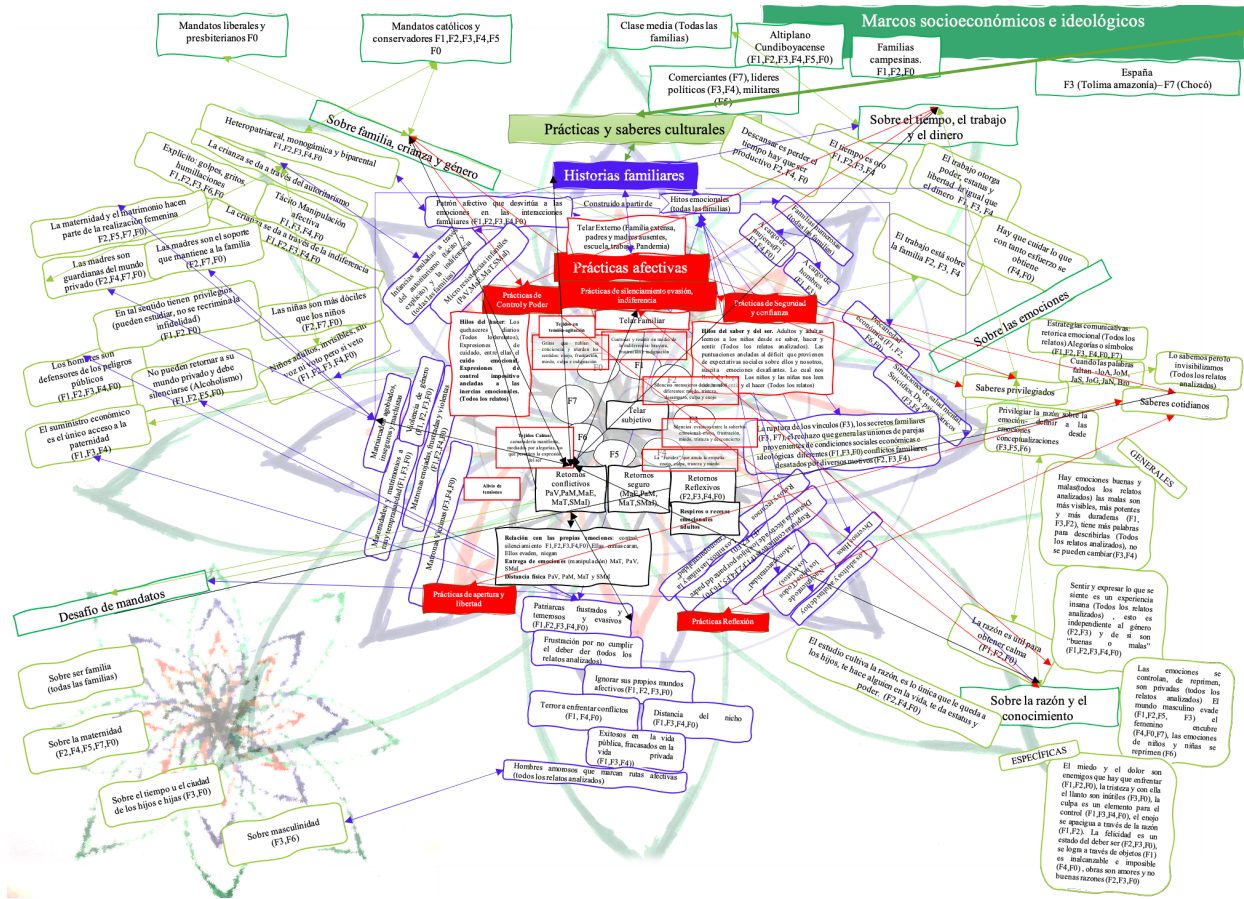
Marcos socioeconómicos e ideológicos

Mandatos liberales y presbiterianos F0

Mandatos católicos y conservadores F1,F2,F3,F4,F5 F0

Clase media (Todas las familias)

Altiplano Cundiboyacense (F1,F2,F3,F4,F5,F0)

Familias campesinas. F1,F2,F0

España F3 (Tolima amazonía)– F7 (Chocó)

Comerciantes (F7), líderes políticos (F3,F4), militares (F5)

Prácticas y saberes culturales

Sobre familia, crianza y género

Sobre el tiempo, el trabajo y el dinero

Historias familiares

Heteropatriarcal, monogámica y biparental F1,F2,F3,F4,F0

La crianza se da a través del autoritarismo

Explícito: golpes, gritos, humillaciones F1,F2,F3,F6,F0

Tácito Manipulación afectiva F1,F3,F4,F0

La crianza se da a través de la indiferencia F1,F2,F3,F4,F0

La maternidad y el matrimonio hacen parte de la realización femenina F2,F5,F7,F0

Las madres son el soporte que mantiene a la familia (F2,F7,F0)

Las madres son guardianas del mundo privado (F2,F4,F7,F0)

En tal sentido tienen privilegios (pueden estudiar, no se recrimina la infidelidad) (F2,F0)

Las niñas son más dóciles que los niños (F2,F7,F0)

Niños adultos- invisibles, sin voz ni voto pero si veto (F1,F2,F3,F4,F0)

Los hombres son defensores de los peligros públicos (F1,F2,F3,F4,F0)

No pueden retornar a su mundo privado y debe silenciarse (Alcoholismo) (F1,F2,F5,F0)

El suministro económico es el único acceso a la paternidad (F1,F3,F4)

Descansar es perder el tiempo hay que ser productivo F2, F4, F0

El tiempo es oro F1,F2,F3,F4

El trabajo otorga poder, estatus y libertad, al igual que el dinero F1, F3, F4

El trabajo está sobre la familia F2, F3, F4

Hay que cuidar lo que con tanto esfuerzo se obtiene (F4,F0)

Sobre las emociones

Patrón afectivo que desvirtúa a las emociones en las interacciones familiares (F1,F2,F3,F4,F0)

Construido a partir de

Hitos emocionales (todas las familias)

Telar Externo (Familia extensa, padres y madres ausentes, escuela, trabajo, Pandemia)

Prácticas afectivas

Prácticas de Control y Poder

Prácticas de silenciamiento evasión, indiferencia

Prácticas de Seguridad y confianza

Telar Familiar

Hilos del hacer: Los quehaceres diarios (Todos los relatos). Expresiones de cuidado, entre ellas el cuido emocional. Expresiones de control impositivo anidadas a las inercias emocionales. (Todos los relatos)

Hilos del saber y del ser. Adultos y adultas tiemos a los niños desde se saber, hacer y sentir (Todos los relatos analizados). Las puntuaciones anidadas al déficit que provienen de expectativas sociales sobre ellos y nosotros, suscita emociones desafiantes. Lo cual nos Los niños y las niñas nos tiran y hacer (Todos los relatos)

Telar subjetivo

F7 F6 F5 F1

Retornos conflictivos PaV,PaM,MaE, MaT,SMa)

Retornos seguro (MaE,PaM, MaT,SMa)

Retornos Reflexivos (F2,F3,F4,F0)

Respiros a recesos emocionales adultos

Albois de tensiones

Relación con las propias emociones: control, silenciamiento F1,F2,F3,F4,F0 Ellas contar caras, Ellos evaden, niegan
Entrega de emociones (manipulación) MaT, PaV, SMa)
Distancia física PaV, PaM, MaT y SMa

Prácticas de apertura y libertad

Prácticas Reflexión

Patriarcas frustrados y temerosos y evasivos (F1,F2,F3,F4,F0)

Frustración por no cumplir el deber der (todos los relatos analizados)

Ignorar sus propios mundos afectivos (F1,F2,F3,F0)

Terror a enfrentar conflictos (F1, F4,F0)

Distancia del nicho (F1,F3,F4,F0)

Exitosos en la vida pública, fracasados en la vida privada (F1,F3,F4)

Hombres amorosos que marcan rutas afectivas (todos los relatos analizados)

Desafío de mandatos

Sobre ser familia (todas las familias)

Sobre la maternidad (F2,F4,F5,F7,F0)

Sobre el tiempo u el ciadad de los hijos e hijas (F3,F0)

Sobre masculinidad (F3,F6)

Estrategias comunicativas: retórica emocional (Todos los relatos) Alegorías o símbolos (F1,F2, F3, F4,F0, F7)

Cuando las palabras faltan -JoA, JoM, JaS, JoG, JaN, Bio

Lo sabemos pero lo invisibilizamos (Todos los relatos analizados)

Saberes privilegiados

Saberes cotidianos

Privilegiar la razón sobre la emoción: definir a las emociones desde conceptualizaciones (F3,F5,F6)

GENERALES

Hay emociones buenas y malas (todos los relatos analizados) las malas son más visibles, más potentes y más duraderas (F1, F3,F2), tiene más palabras para describirlas (Todos los relatos analizados), no se pueden cambiar(F3,F4)

Sentir y expresar lo que se siente es un experiencia insana (Todos los relatos analizados), esto es independiente al género (F2,F3) y de si son "buenas o malas" (F1,F2,F3,F4,F0)

Las emociones se controlan, de reprimen, son privadas (todos los relatos analizados) El mundo masculino evade (F1,F2,F5, F3) el femenino encubre (F4,F0,F7), las emociones de niños y niñas se reprimen (F6)

ESPECÍFICAS

El miedo y el dolor son enemigos que hay que enfrentar (F1,F2,F0), la tristeza y con ella el llanto son inútiles (F3,F0), la culpa es un elemento para el control (F1,F3,F4,F0), el enojo se apacigua a través de la razón (F1,F2). La felicidad es un estado del deber ser (F2,F3,F0), se logra a través de objetos (F1) es inalcanzable e imposible (F4,F0), obras son amores y no buenas razones (F2,F3,F0)

La razón es útil para obtener calma (F1,F2,F0)

El estudio cultiva la razón, es lo único que le queda a los hijos, te hace alguien en la vida, te da estatus y poder. (F2,F4,F0)

Sobre la razón y el conocimiento

La ruptura de los vínculos (F3), los secretos familiares (F3, F7) el rechazo que genera las uniones de parejas provenientes de condiciones sociales económicas e ideológicas diferentes (F1,F3,F0) conflictos familiares desatados por diversos motivos (F1,F3,F4,F0)

Matrimonios agobiados, inseguros y temerosos

Violencia de género (F1, F2,F3,F0)

Matrimonios y matrimonios a muy temprana edad (F1,F3,F0)

Matrimonios Vividos (F3,F4,F0)